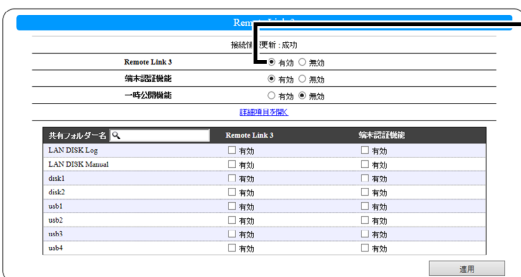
Remo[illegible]

接続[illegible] 更新 : 成功

Remote Link 3 ◉ 有効 ○ 無効

端末認証機能 ◉ 有効 ○ 無効

一時公開機能 ○ 有効 ◉ 無効

詳細項目を開く

| 共有フォルダー名 | Remote Link 3 | 端末認証機能 |
|---|---|---|
| LAN DISK Log | ☐ 有効 | ☐ 有効 |
| LAN DISK Manual | ☐ 有効 | ☐ 有効 |
| disk1 | ☐ 有効 | ☐ 有効 |
| disk2 | ☐ 有効 | ☐ 有効 |
| usb1 | ☐ 有効 | ☐ 有効 |
| usb2 | ☐ 有効 | ☐ 有効 |
| usb3 | ☐ 有効 | ☐ 有効 |
| usb4 | ☐ 有効 | ☐ 有効 |

適用